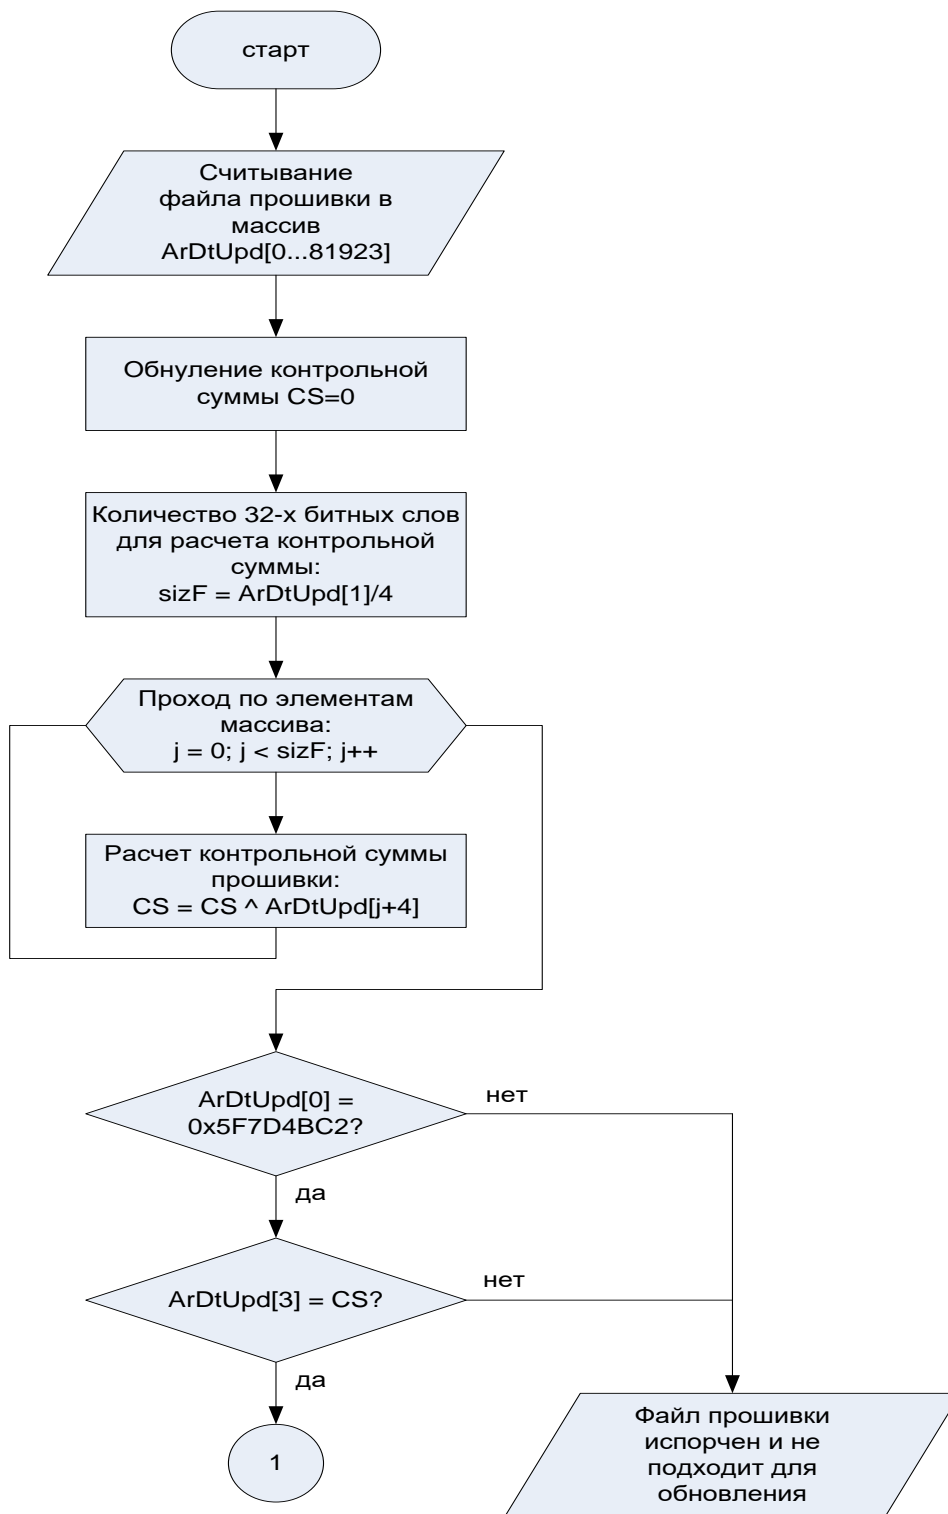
старт

Считывание файла прошивки в массив ArDtUpd[0...81923]

Обнуление контрольной суммы CS=0

Количество 32-х битных слов для расчета контрольной суммы: sizF = ArDtUpd[1]/4

Проход по элементам массива: j = 0; j < sizF; j++

Расчет контрольной суммы прошивки: CS = CS ^ ArDtUpd[j+4]

ArDtUpd[0] = 0x5F7D4BC2?

нет

да

ArDtUpd[3] = CS?

нет

да

1

Файл прошивки испорчен и не подходит для обновления